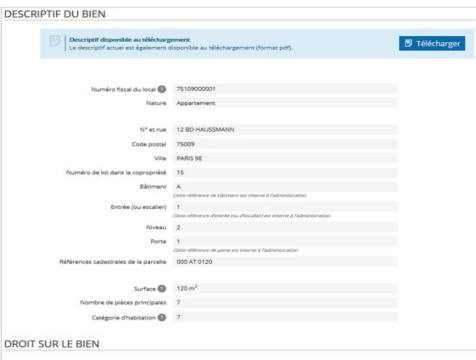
DESCRIPTIF DU BIEN

Descriptif disponible au téléchargement
Le descriptif actuel est également disponible au téléchargement (format pdf).

Télécharger

Numéro fiscal du local ? 75109000001
Nature Appartement

N° et rue 12 BD HAUSSMANN
Code postal 75009
Ville PARIS 9E
Numéro de lot dans la copropriété 15
Bâtiment A
Cette référence de bâtiment est interne à l'administration
Entrée (ou escalier) 1
Cette référence d'entrée (ou d'escalier) est interne à l'administration
Niveau 2
Porte 1
Cette référence de porte est interne à l'administration
Références cadastrales de la parcelle 000 AT 0120

Surface ? 120 m²
Nombre de pièces principales 7
Catégorie d'habitation ? 7

DROIT SUR LE BIEN